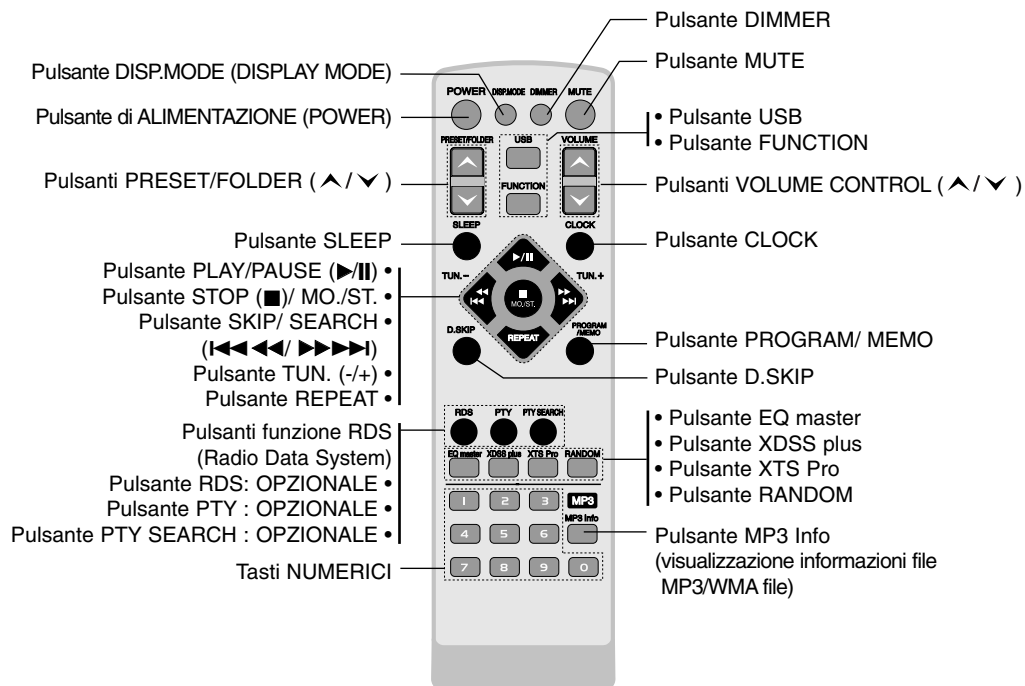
Pulsante DISP.MODE (DISPLAY MODE)
Pulsante di ALIMENTAZIONE (POWER)
Pulsanti PRESET/FOLDER ( ∧ / ∨ )
Pulsante SLEEP
Pulsante PLAY/PAUSE (▶/II) •
Pulsante STOP (■)/ MO./ST. •
Pulsante SKIP/ SEARCH •
(I◀◀ ◀◀/ ▶▶ ▶▶I)
Pulsante TUN. (-/+) •
Pulsante REPEAT •
Pulsanti funzione RDS
(Radio Data System)
Pulsante RDS: OPZIONALE •
Pulsante PTY : OPZIONALE •
Pulsante PTY SEARCH : OPZIONALE •
Tasti NUMERICI

Pulsante DIMMER
Pulsante MUTE
• Pulsante USB
• Pulsante FUNCTION
Pulsanti VOLUME CONTROL ( ∧ / ∨ )
Pulsante CLOCK
Pulsante PROGRAM/ MEMO
Pulsante D.SKIP
• Pulsante EQ master
• Pulsante XDSS plus
• Pulsante XTS Pro
• Pulsante RANDOM
Pulsante MP3 Info
(visualizzazione informazioni file MP3/WMA file)

POWER DISP.MODE DIMMER MUTE
PRESET/FOLDER USB VOLUME
FUNCTION
SLEEP CLOCK
TUN.– ▶/II TUN.+
◀◀ I◀◀ ■ MO./ST. ▶▶ ▶▶I
D.SKIP REPEAT PROGRAM /MEMO
RDS PTY PTY SEARCH
EQ master XDSS plus XTS Pro RANDOM
1 2 3 MP3
MP3 Info
4 5 6
7 8 9 0